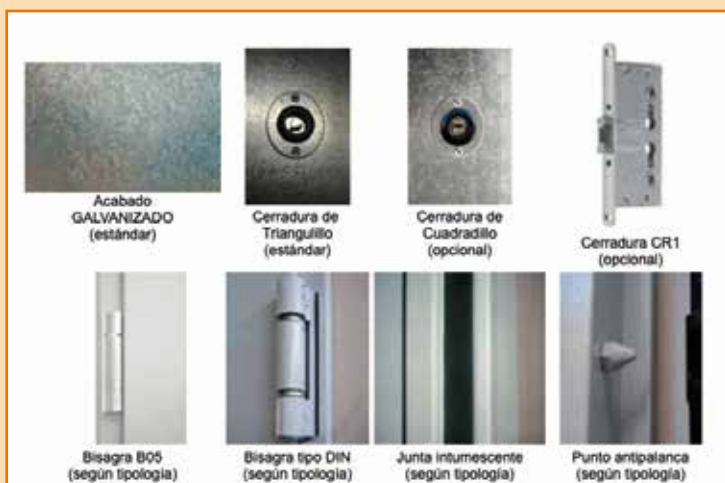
Acabado GALVANIZADO (estándar)

Cerradura de Triangulillo (estándar)

Cerradura de Cuadradillo (opcional)

Cerradura CR1 (opcional)

Bisagra B05 (según tipología)

Bisagra tipo DIN (según tipología)

Junta intumescente (según tipología)

Punto antipalanca (según tipología)